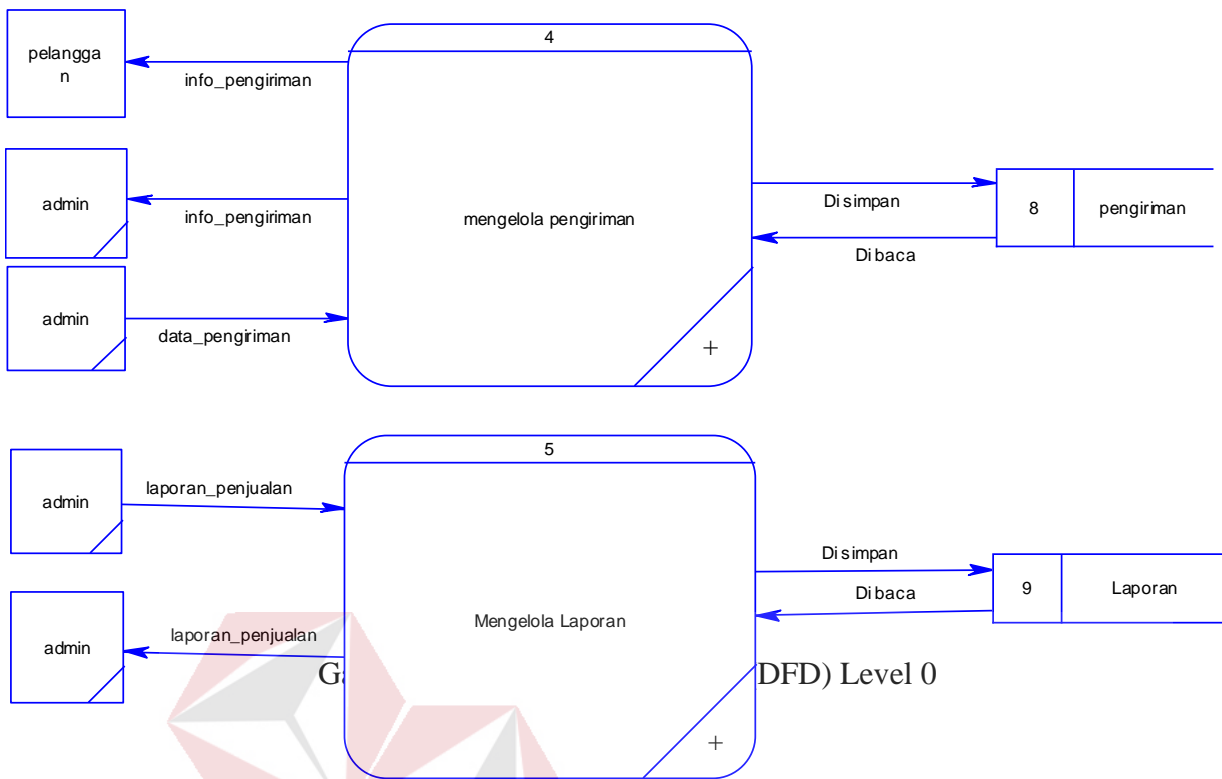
pelanggan

info_pengiriman

4

admin

info_pengiriman

mengelola pengiriman

Disimpan

8

pengiriman

Dibaca

admin

data_pengiriman

+

5

admin

laporan_penjualan

Disimpan

9

Laporan

Dibaca

Mengelola Laporan

admin

laporan_penjualan

G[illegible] DFD) Level 0

+